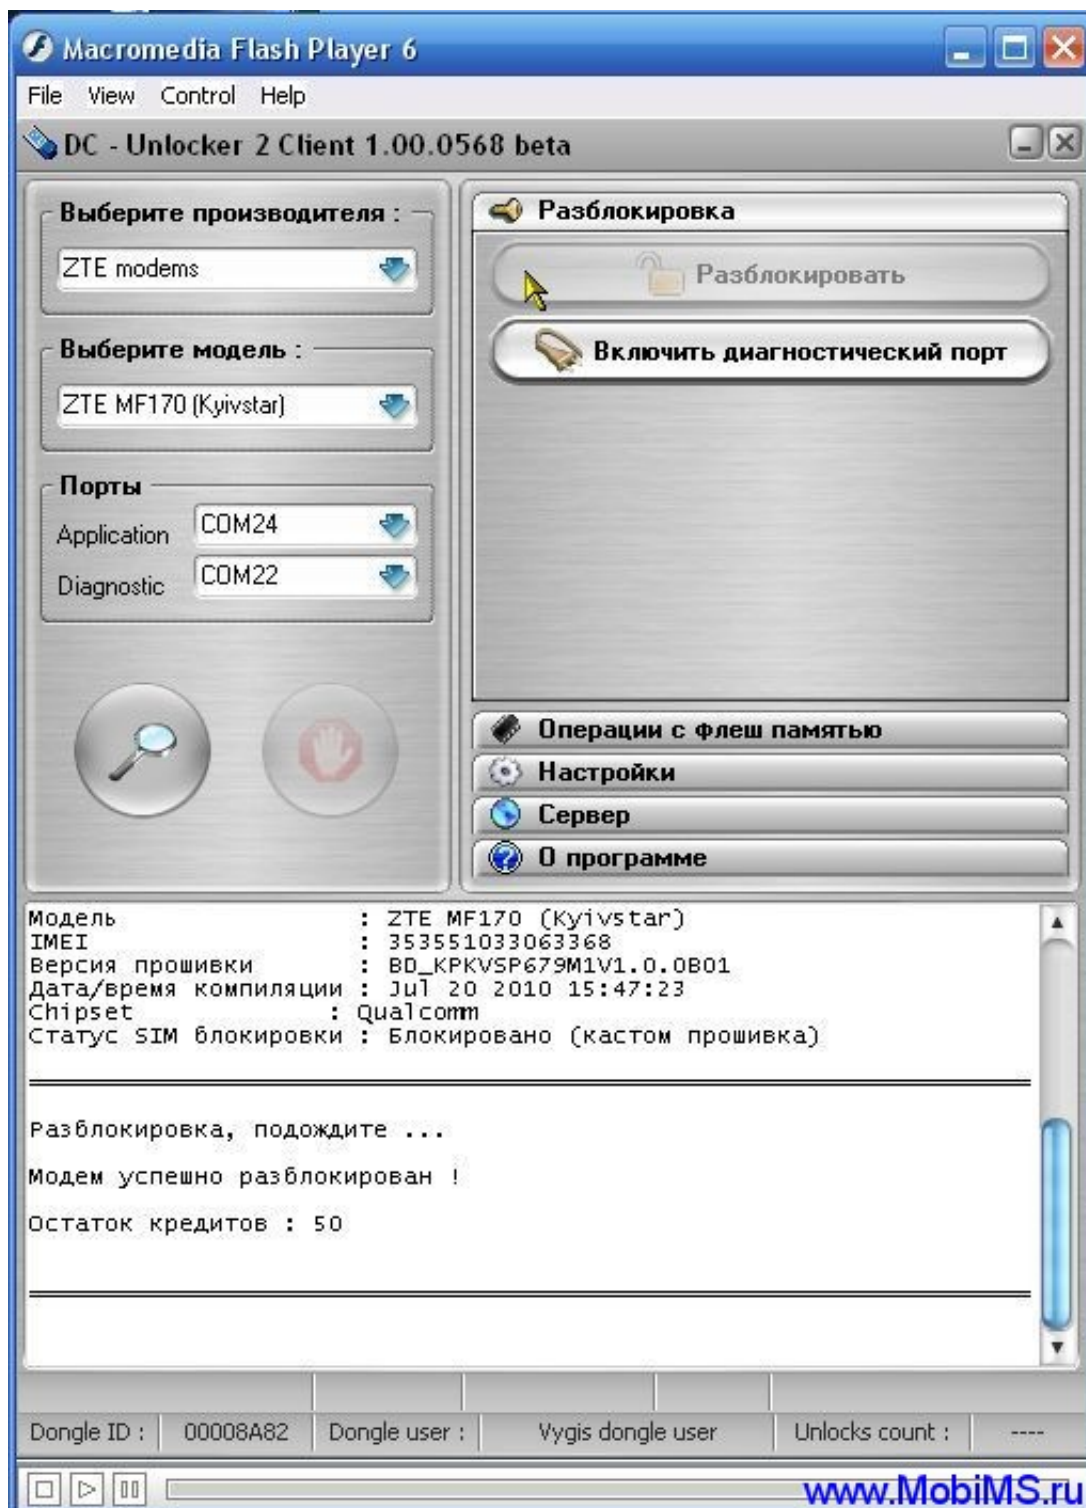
Macromedia Flash Player 6
File View Control Help
DC - Unlocker 2 Client 1.00.0568 beta

Выберите производителя :
ZTE modems
Выберите модель :
ZTE MF170 (Kyivstar)
Порты
Application COM24
Diagnostic COM22

Разблокировка
Разблокировать
Включить диагностический порт
Операции с флеш памятью
Настройки
Сервер
О программе

Модель : ZTE MF170 (Kyivstar)
IMEI : 353551033063368
Версия прошивки : BD_KPKVSP679M1V1.0.0B01
Дата/время компиляции : Jul 20 2010 15:47:23
Chipset : Qualcomm
Статус SIM блокировки : Блокировано (кастом прошивка)

Разблокировка, подождите ...

Модем успешно разблокирован !

Остаток кредитов : 50

Dongle ID : 00008A82 Dongle user : Vygis dongle user Unlocks count : ----

www.MobiMS.ru